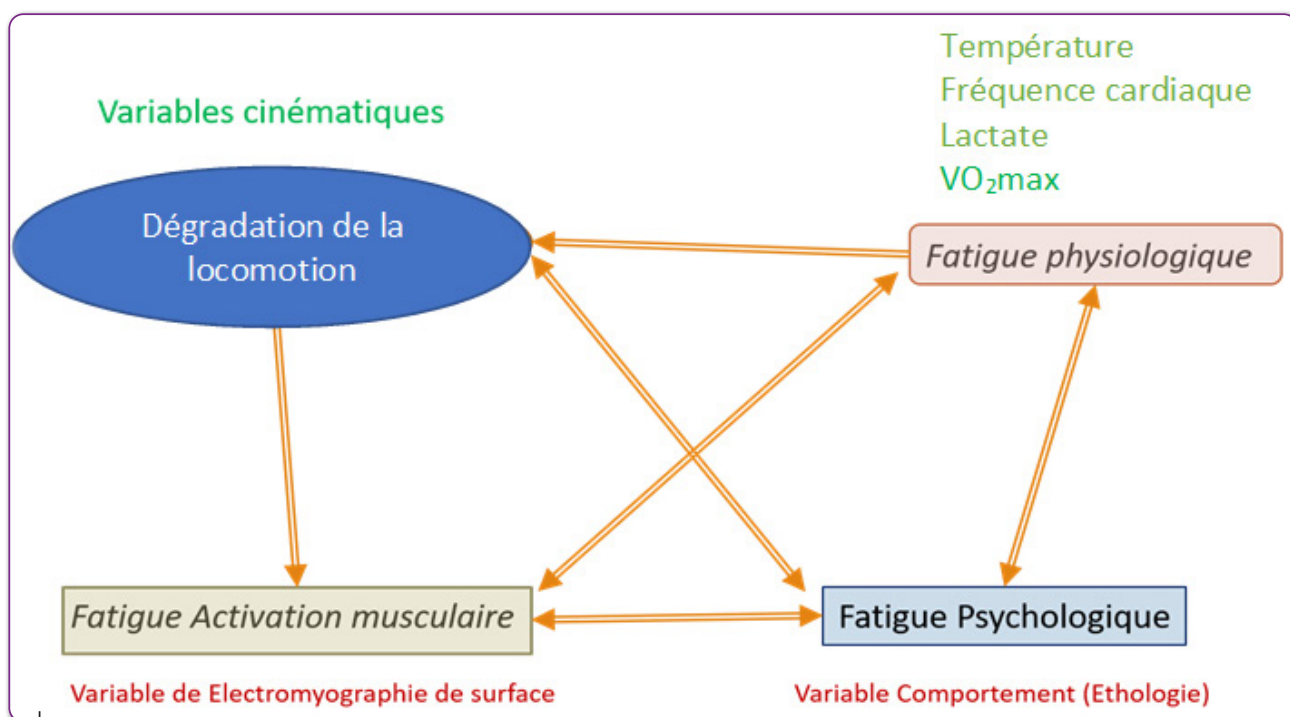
Température
Fréquence cardiaque
Lactate
$VO_2max$

Variables cinématiques

Dégradation de la locomotion

Fatigue physiologique

Fatigue Activation musculaire

Fatigue Psychologique

Variable de Electromyographie de surface

Variable Comportement (Ethologie)